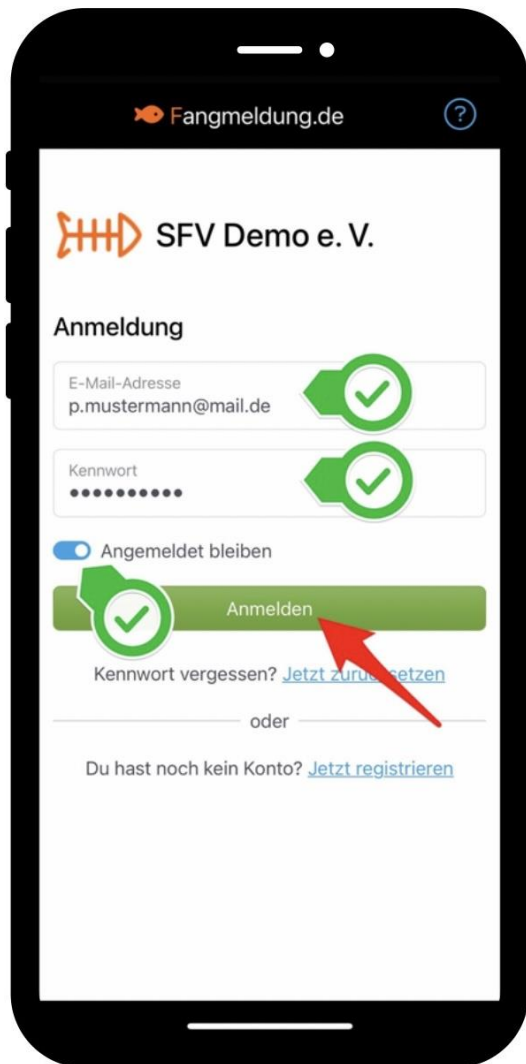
Fangmeldung.de

?

SFV Demo e. V.

Anmeldung

E-Mail-Adresse
p.mustermann@mail.de

Kennwort
••••••••••

Angemeldet bleiben

Anmelden

Kennwort vergessen? Jetzt zuru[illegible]setzen

oder

Du hast noch kein Konto? Jetzt registrieren